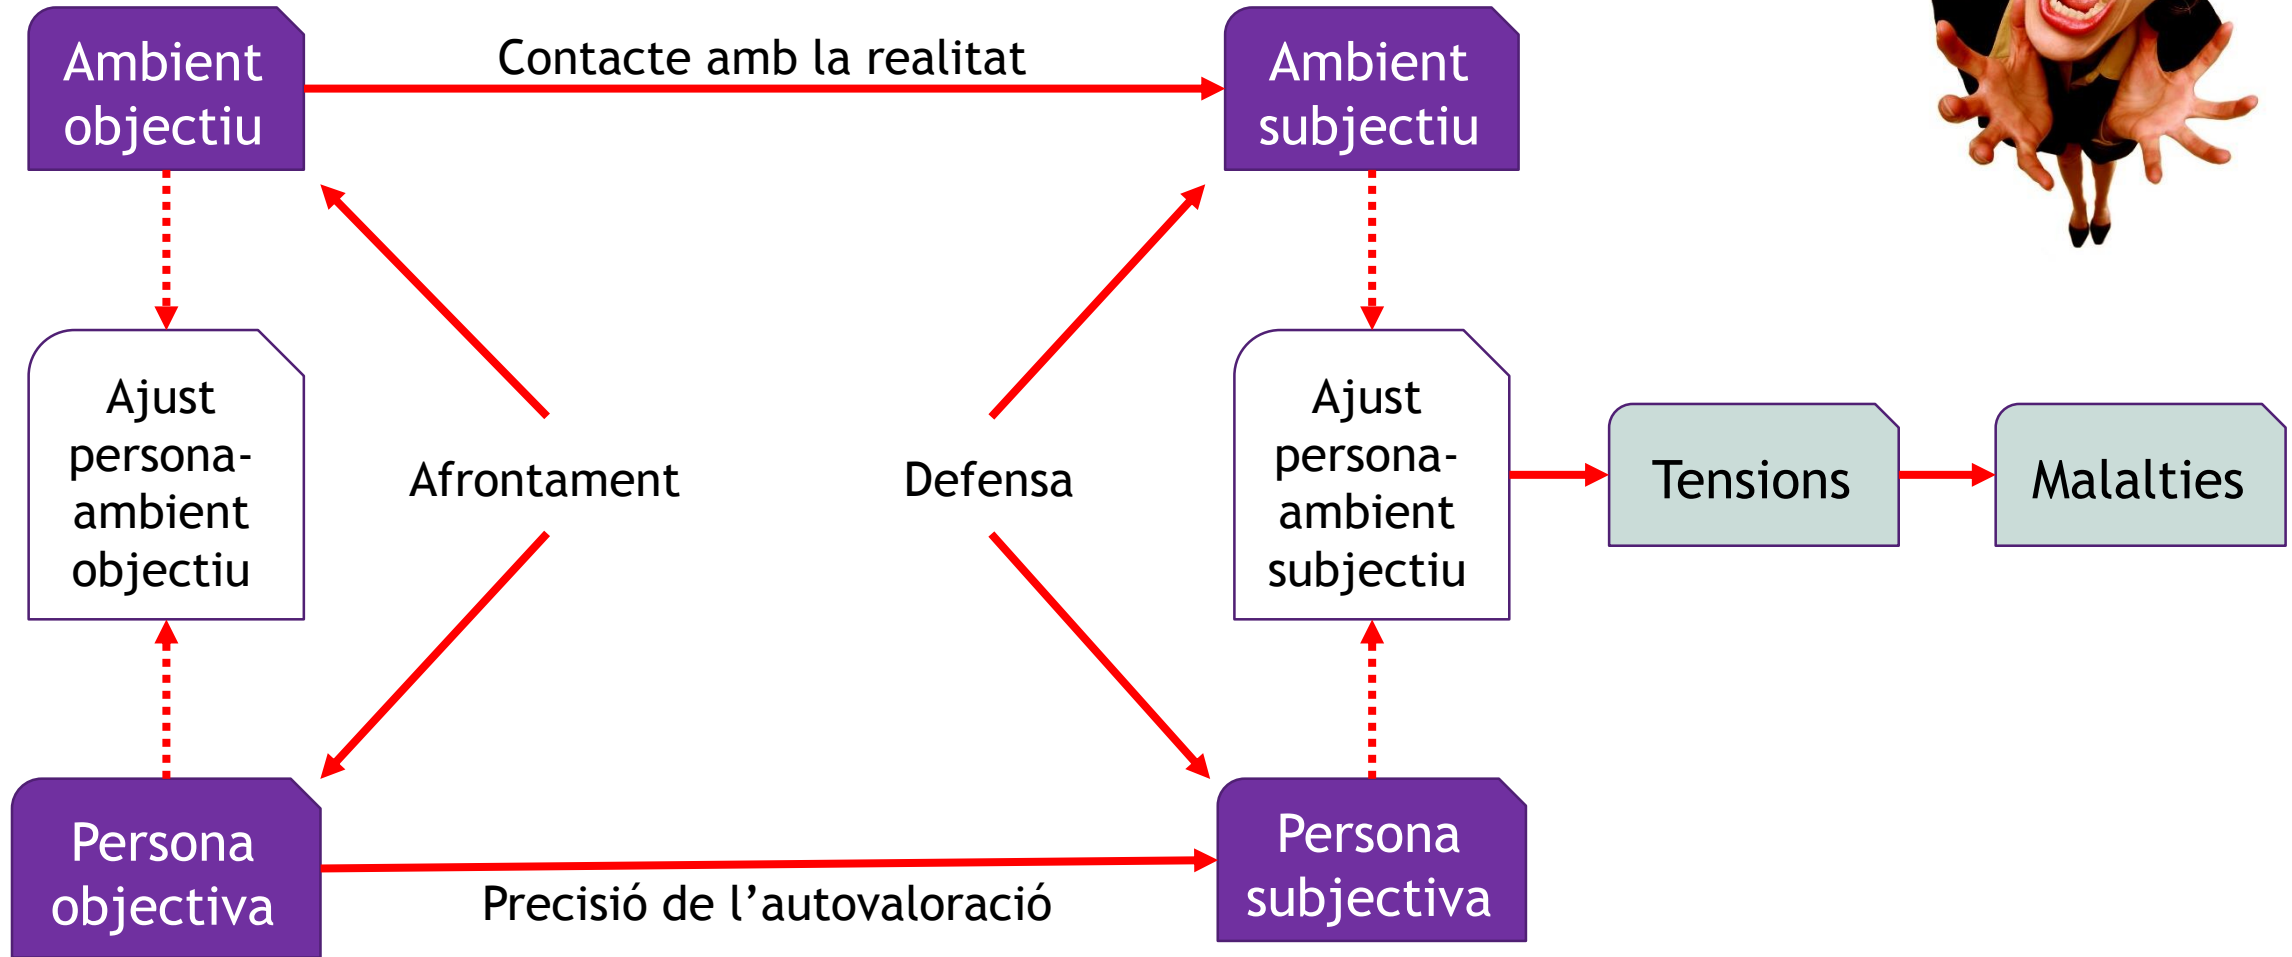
Ambient objectiu

Contacte amb la realitat

Ambient subjectiu

Ajust persona-ambient objectiu

Afrontament

Defensa

Ajust persona-ambient subjectiu

Tensions

Malalties

Persona objectiva

Precisió de l'autovaloració

Persona subjectiva